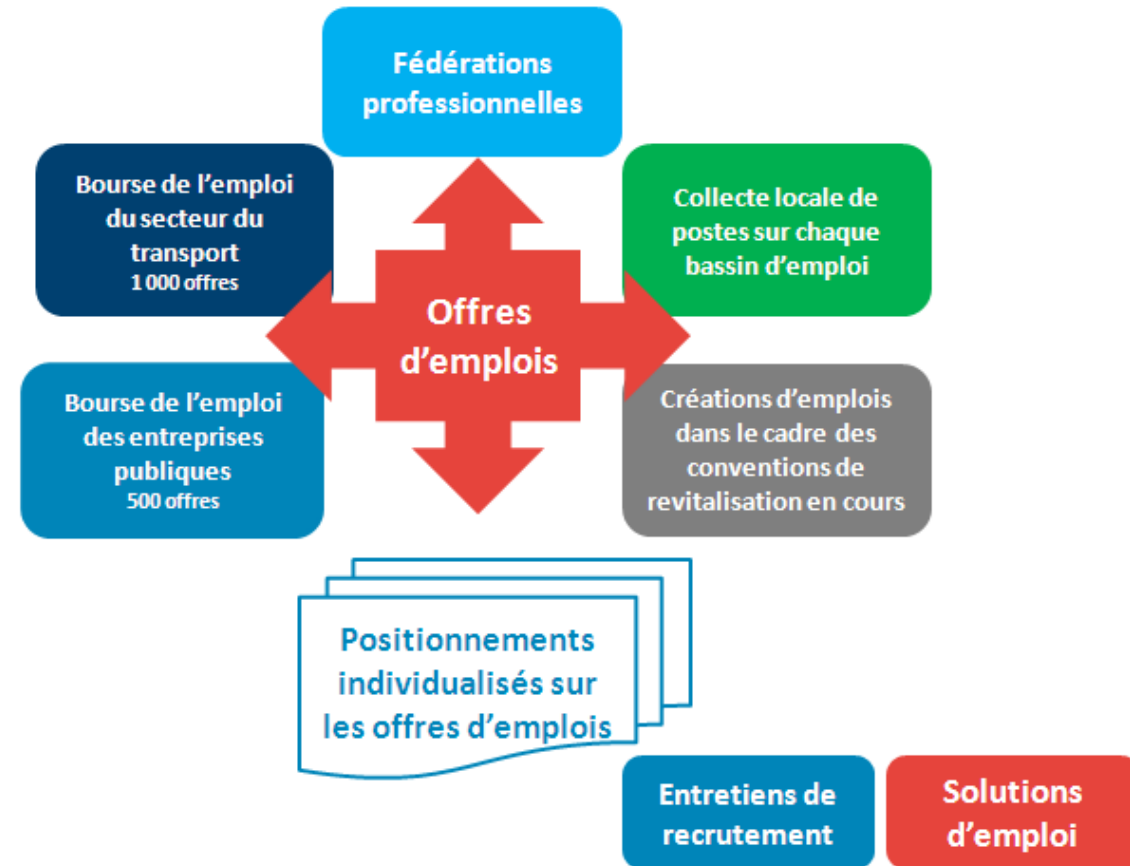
Fédérations professionnelles

Bourse de l’emploi du secteur du transport
1 000 offres

Collecte locale de postes sur chaque bassin d’emploi

Offres d’emplois

Bourse de l’emploi des entreprises publiques
500 offres

Créations d’emplois dans le cadre des conventions de revitalisation en cours

Positionnements individualisés sur les offres d’emplois

Entretiens de recrutement

Solutions d’emploi